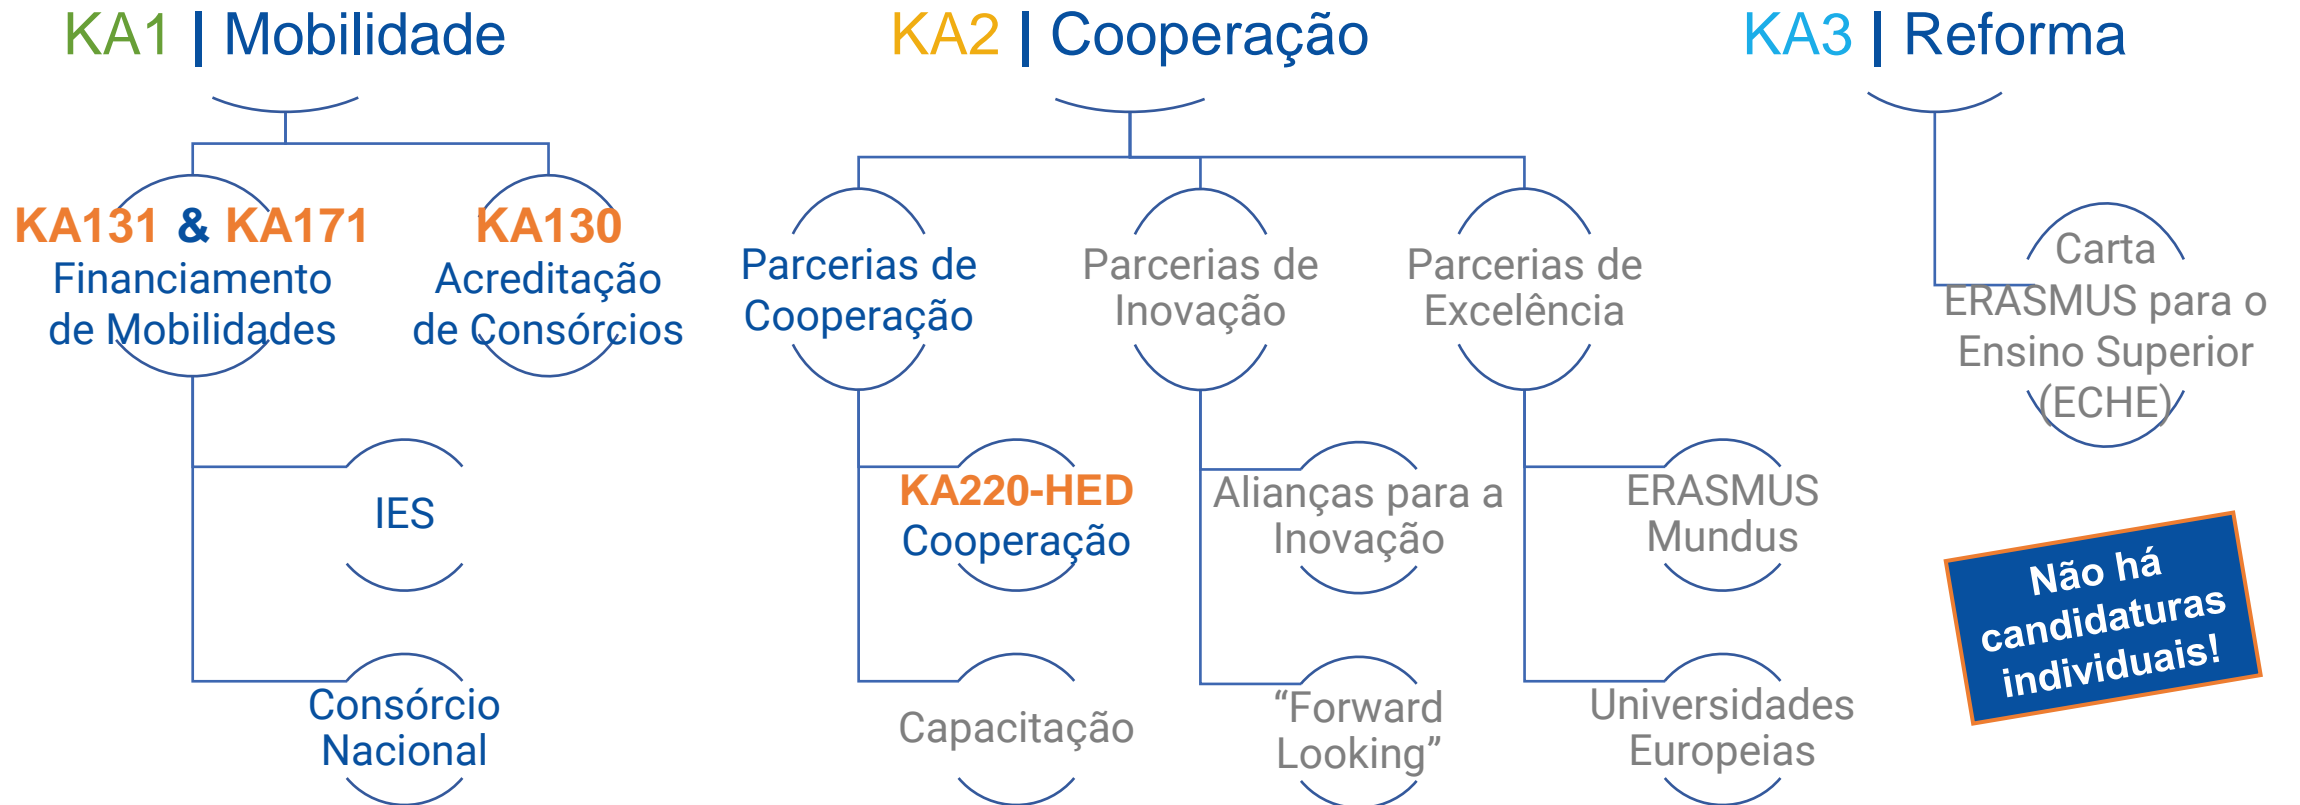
KA1 | Mobilidade

KA2 | Cooperação

KA3 | Reforma

KA131 & KA171
Financiamento de Mobilidades

KA130
Acreditação de Consórcios

Parcerias de Cooperação

Parcerias de Inovação

Parcerias de Excelência

Carta ERASMUS para o Ensino Superior (ECHE)

IES

KA220-HED
Cooperação

Alianças para a Inovação

ERASMUS Mundus

Não há candidaturas individuais!

Consórcio Nacional

Capacitação

“Forward Looking”

Universidades Europeias